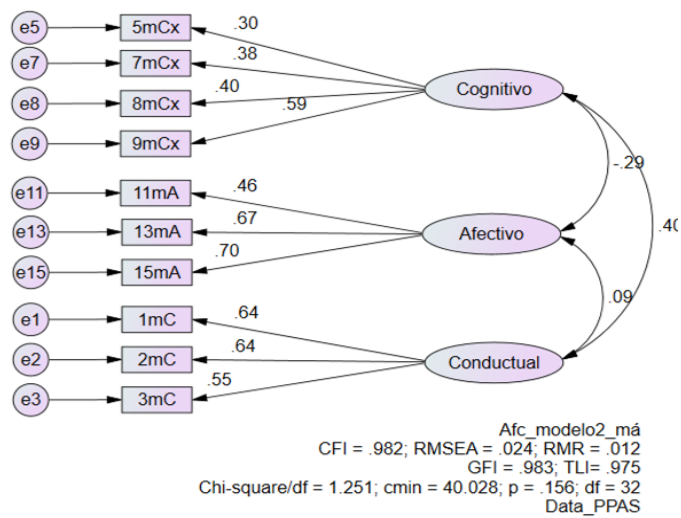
e5
5mCx
.30
e7
7mCx
.38
e8
8mCx
.40
e9
9mCx
.59
Cognitivo
-.29
e11
11mA
.46
e13
13mA
.67
Afectivo
.40
e15
15mA
.70
.09
e1
1mC
.64
e2
2mC
.64
Conductual
e3
3mC
.55

Afc_modelo2_má
CFI = .982; RMSEA = .024; RMR = .012
GFI = .983; TLI= .975
Chi-square/df = 1.251; cmin = 40.028; p = .156; df = 32
Data_PPAS